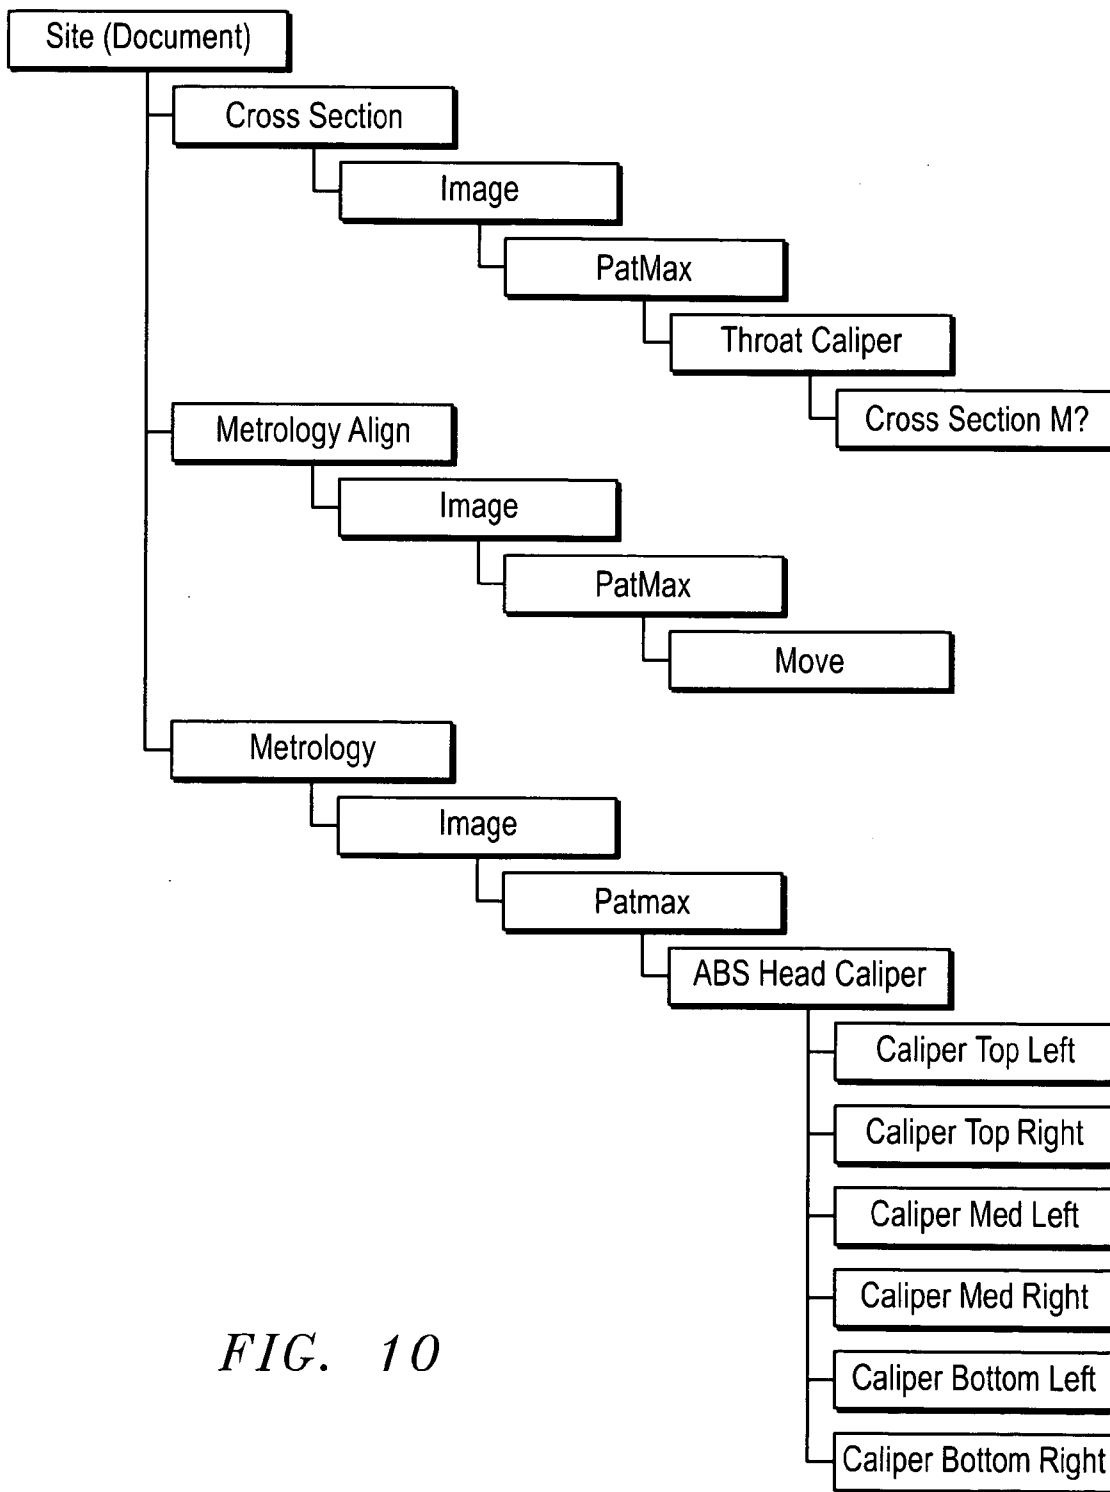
Site (Document)

Cross Section

Image

PatMax

Throat Caliper

Cross Section M?

Metrology Align

Image

PatMax

Move

Metrology

Image

Patmax

ABS Head Caliper

Caliper Top Left

Caliper Top Right

Caliper Med Left

Caliper Med Right

Caliper Bottom Left

Caliper Bottom Right

FIG. 10